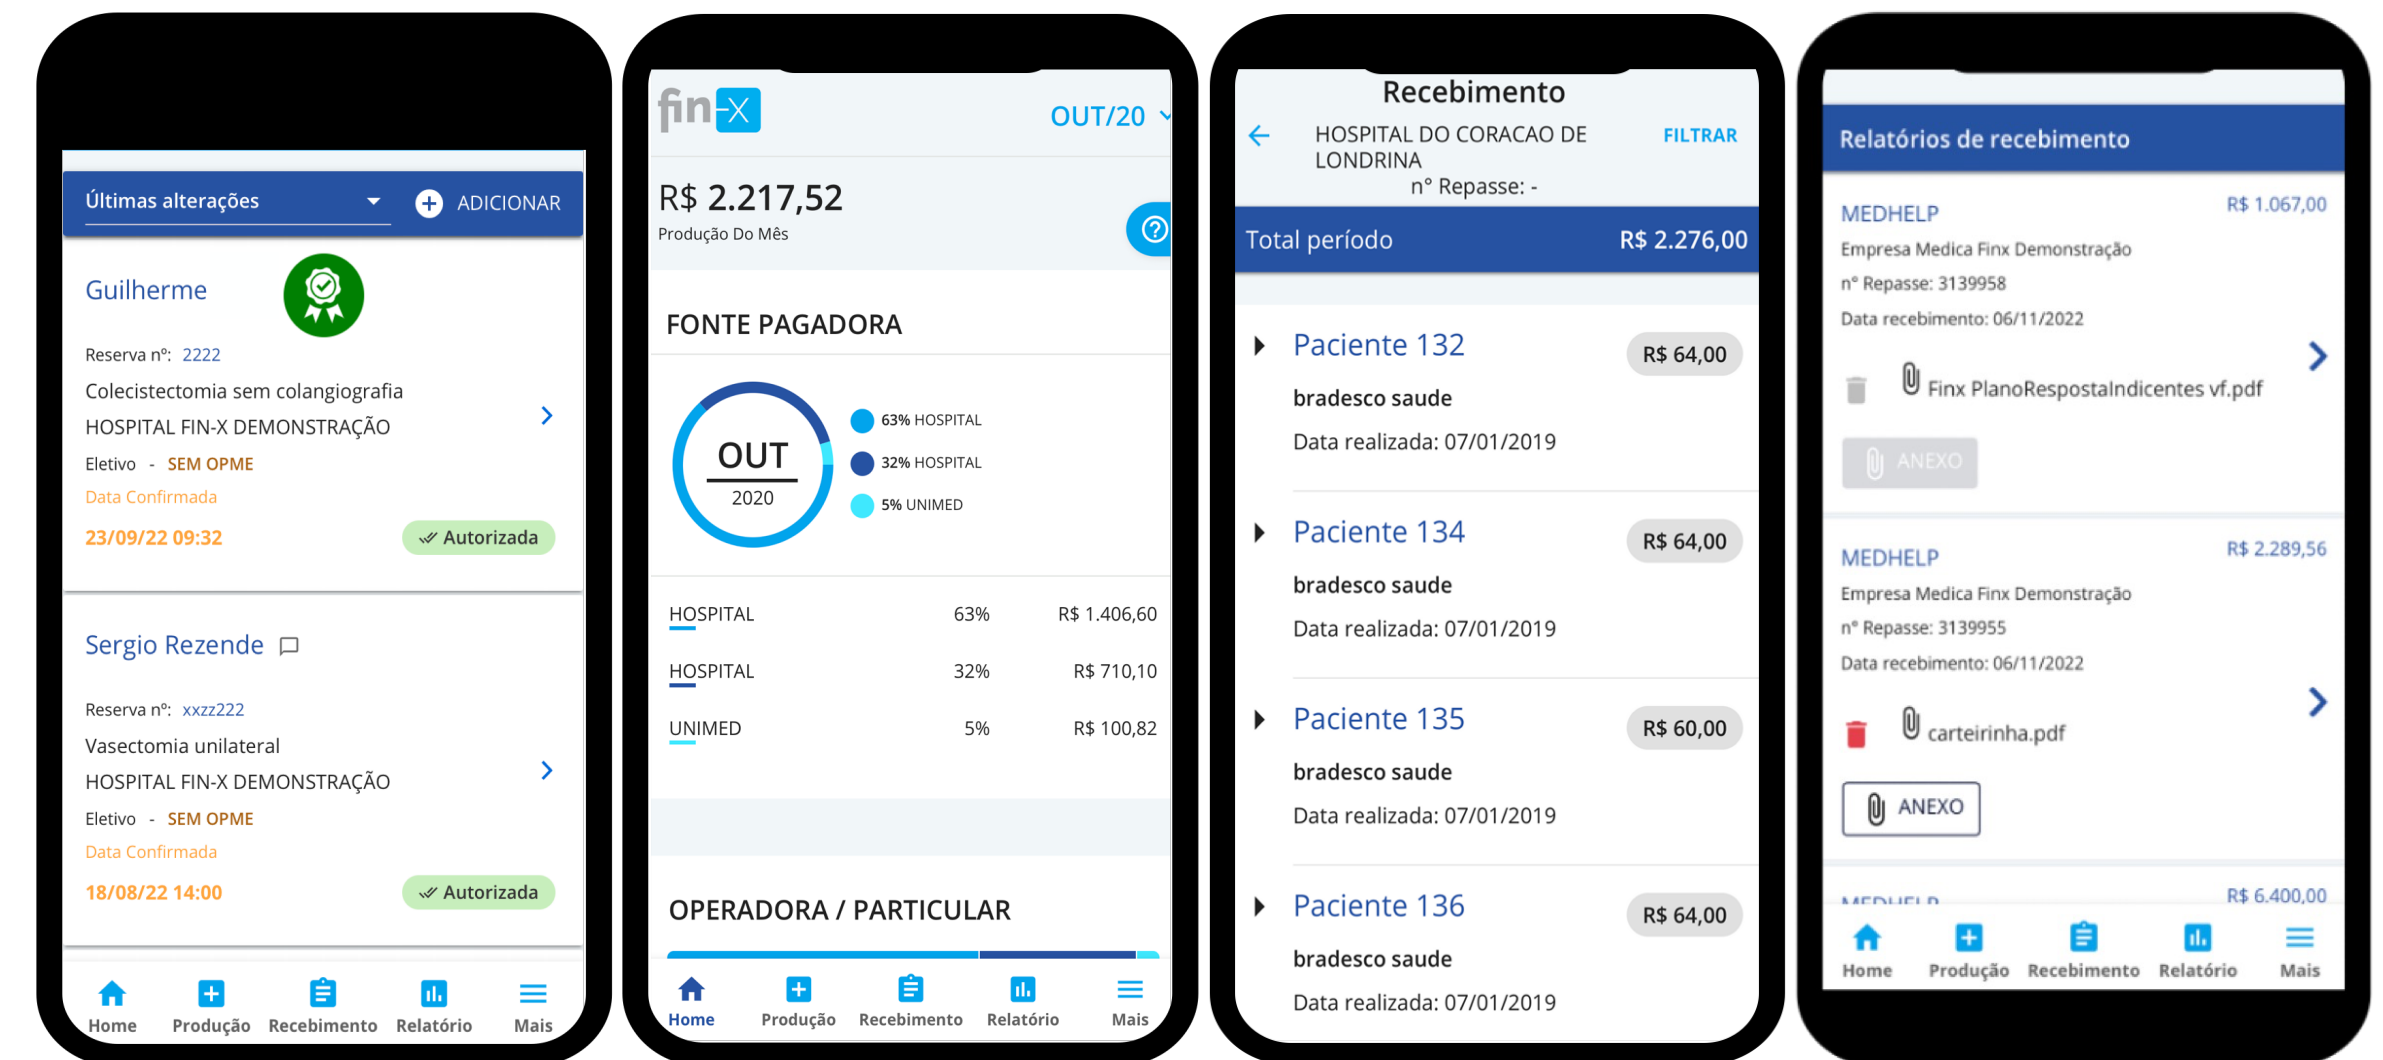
Últimas alterações
ADICIONAR

Guilherme
Reserva nº: 2222
Colecistectomia sem colangiografia
HOSPITAL FIN-X DEMONSTRAÇÃO
Eletivo - SEM OPME
Data Confirmada
23/09/22 09:32
Autorizada

Sergio Rezende
Reserva nº: xxzz222
Vasectomia unilateral
HOSPITAL FIN-X DEMONSTRAÇÃO
Eletivo - SEM OPME
Data Confirmada
18/08/22 14:00
Autorizada

Home Produção Recebimento Relatório Mais

finX
OUT/20
R$ 2.217,52
Produção Do Mês

FONTE PAGADORA
OUT
2020
63% HOSPITAL
32% HOSPITAL
5% UNIMED

| HOSPITAL | 63% | R$ 1.406,60 |
|---|---|---|
| HOSPITAL | 32% | R$ 710,10 |
| UNIMED | 5% | R$ 100,82 |

OPERADORA / PARTICULAR

Home Produção Recebimento Relatório Mais

Recebimento
HOSPITAL DO CORACAO DE LONDRINA
FILTRAR
nº Repasse: -
Total período R$ 2.276,00

Paciente 132 R$ 64,00
bradesco saude
Data realizada: 07/01/2019

Paciente 134 R$ 64,00
bradesco saude
Data realizada: 07/01/2019

Paciente 135 R$ 60,00
bradesco saude
Data realizada: 07/01/2019

Paciente 136 R$ 64,00
bradesco saude
Data realizada: 07/01/2019

Relatórios de recebimento

MEDHELP R$ 1.067,00
Empresa Medica Finx Demonstração
nº Repasse: 3139958
Data recebimento: 06/11/2022
Finx PlanoRespostaIndicentes vf.pdf
ANEXO

MEDHELP R$ 2.289,56
Empresa Medica Finx Demonstração
nº Repasse: 3139955
Data recebimento: 06/11/2022
carteirinha.pdf
ANEXO

MEDHELP R$ 6.400,00

Home Produção Recebimento Relatório Mais